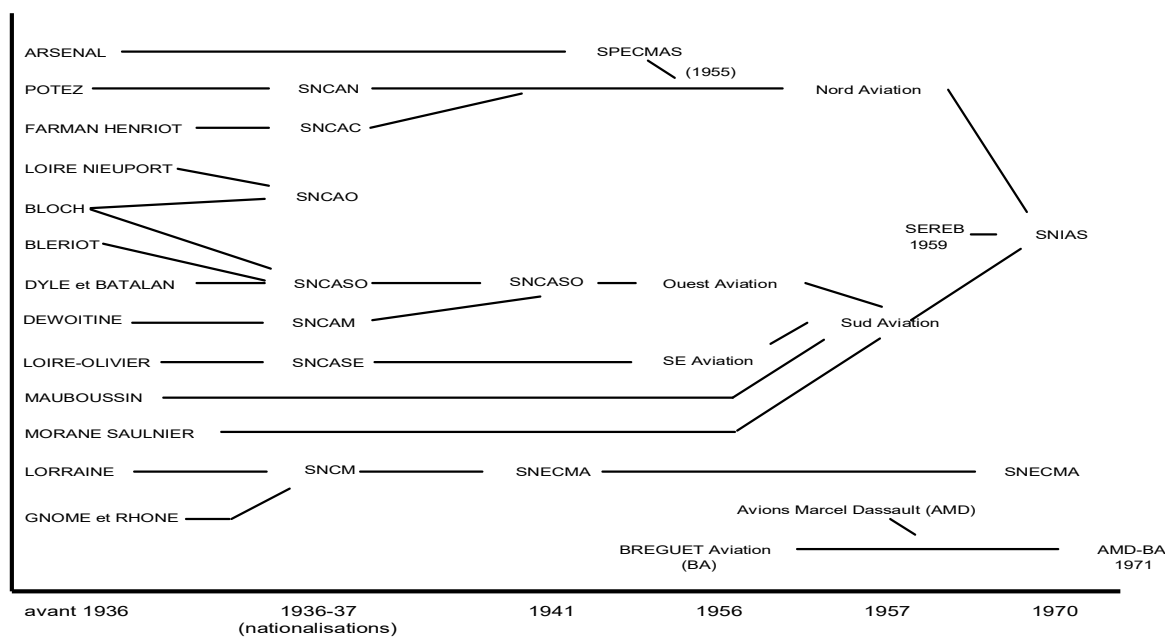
ARSENAL
SPECMAS
(1955)
POTEZ
SNCAN
Nord Aviation
FARMAN HENRIOT
SNCAC
LOIRE NIEUPORT
SNCAO
BLOCH
BLERIOT
SEREB
1959
SNIAS
DYLE et BATALAN
SNCASO
SNCASO
Ouest Aviation
DEWOITINE
SNCAM
Sud Aviation
LOIRE-OLIVIER
SNCASE
SE Aviation
MAUBOUSSIN
MORANE SAULNIER
LORRAINE
SNCM
SNECMA
SNECMA
GNOME et RHONE
Avions Marcel Dassault (AMD)
BREGUET Aviation
(BA)
AMD-BA
1971

avant 1936
1936-37
(nationalisations)
1941
1956
1957
1970